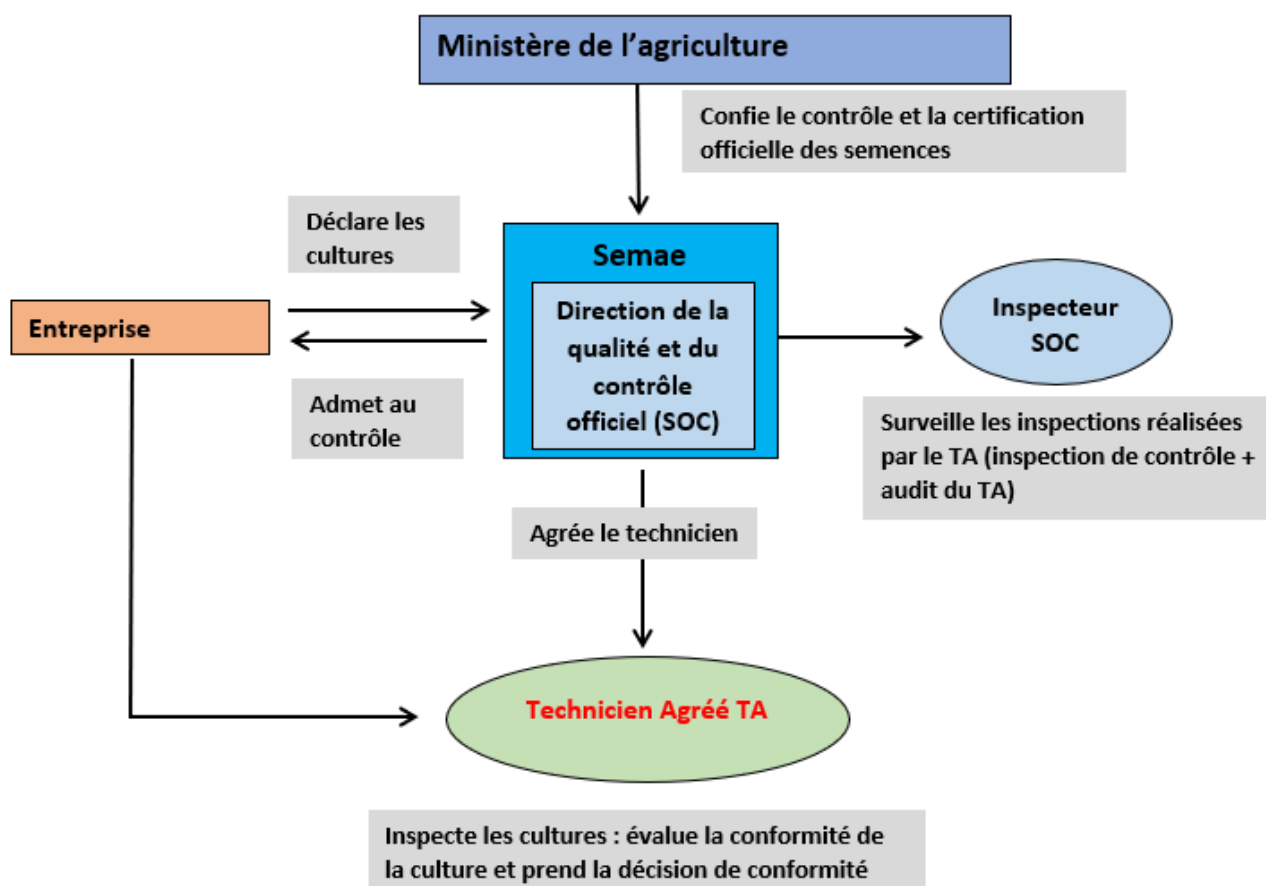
Ministère de l’agriculture

Confie le contrôle et la certification officielle des semences

Déclare les cultures

Semae

Direction de la qualité et du contrôle officiel (SOC)

Entreprise

Inspecteur SOC

Admet au contrôle

Surveille les inspections réalisées par le TA (inspection de contrôle + audit du TA)

Agrée le technicien

Technicien Agréé TA

Inspecte les cultures : évalue la conformité de la culture et prend la décision de conformité